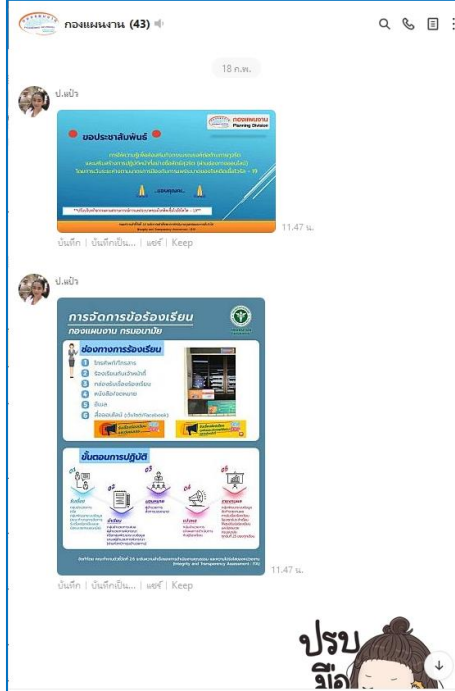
กองแผนงาน (43)

18 ก.พ.

ป.หน้า

ขอประชาสัมพันธ์

กองแผนงาน
Planning Division

...ขอบคุณครับ...

11.47 น.

บันทึก | บันทึกเป็น... | แชร์ | Keep

ป.หน้า

การจัดการข้อร้องเรียน
กองแผนงาน กรมอนามัย

ช่องทางการร้องเรียน

1 โทรศัพท์/โทรสาร
2 ร้องเรียนกับเจ้าหน้าที่
3 กล่องรับเรื่องร้องเรียน
4 หนังสือ/จดหมาย
5 อีเมล
6 สื่อออนไลน์ (เว็บไซต์/Facebook)

ขั้นตอนการปฏิบัติ

(Integrity and Transparency Assessment : ITA)

11.47 น.

บันทึก | บันทึกเป็น... | แชร์ | Keep

ปรบ
มือ